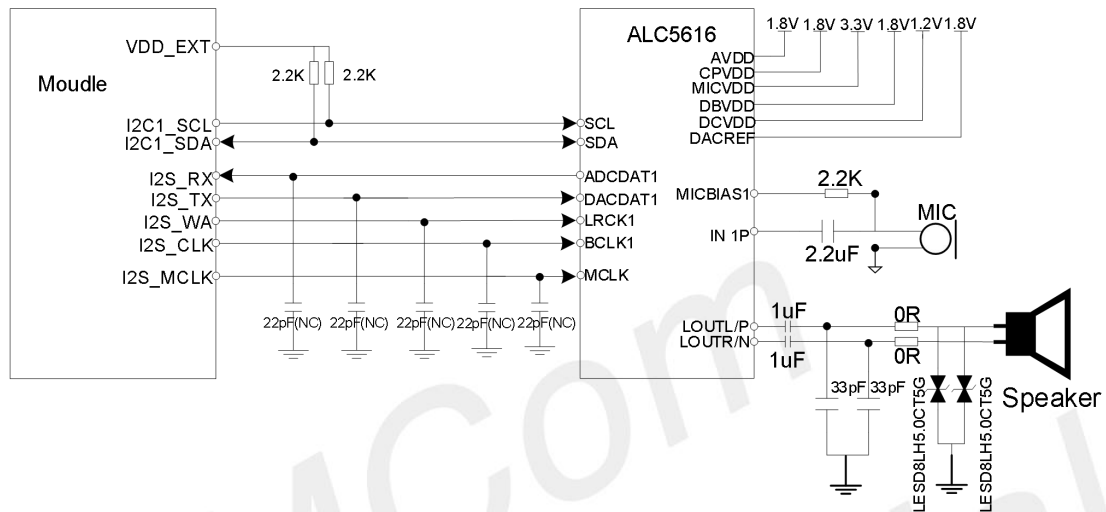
Moudle

VDD_EXT
2.2K 2.2K
I2C1_SCL
I2C1_SDA
I2S_RX
I2S_TX
I2S_WA
I2S_CLK
I2S_MCLK

22pF(NC) 22pF(NC) 22pF(NC) 22pF(NC) 22pF(NC)

ALC5616
SCL
SDA
ADCDAT1
DACDAT1
LRCK1
BCLK1
MCLK

1.8V 1.8V 3.3V 1.8V 1.2V 1.8V
AVDD
CPVDD
MICVDD
DBVDD
DCVDD
DACREF

MICBIAS1
2.2K
IN 1P
2.2uF
MIC

LOUTL/P
LOUTR/N
1uF
1uF
0R
0R
33pF 33pF
LESD8LH5.0CT5G
LESD8LH5.0CT5G
Speaker